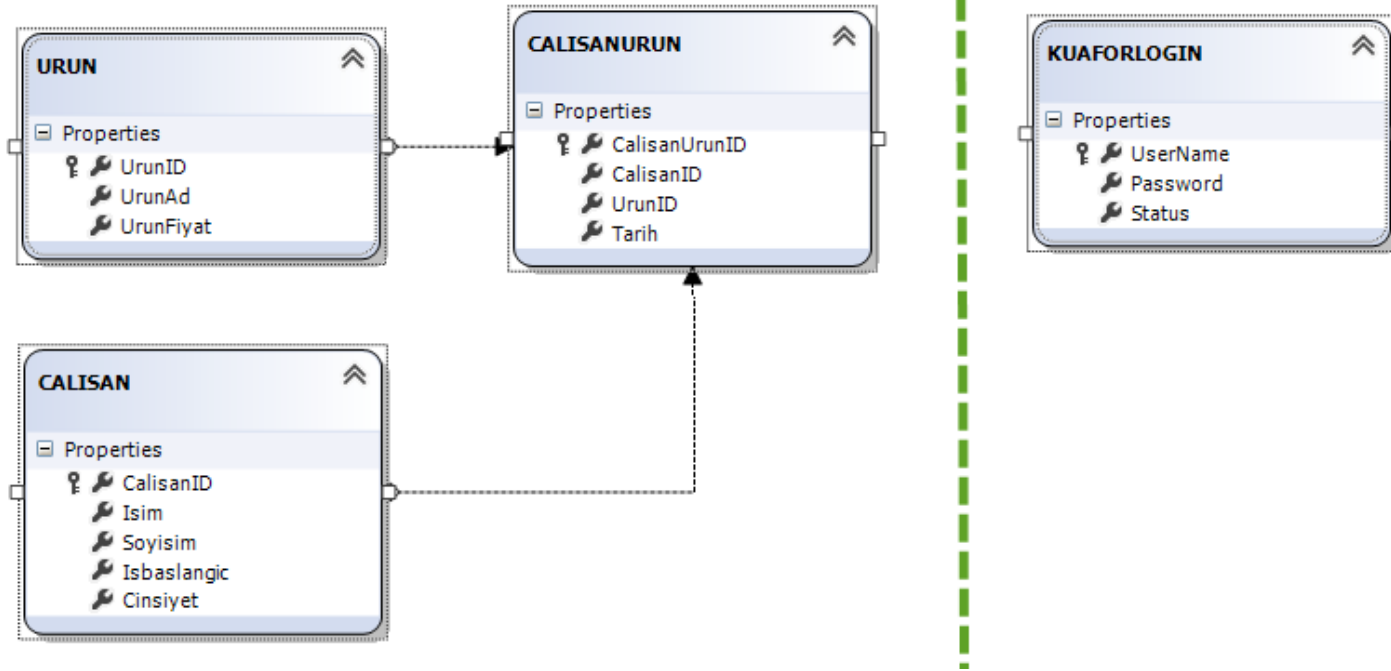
URUN

Properties
UrunID
UrunAd
UrunFiyat

CALISANURUN

Properties
CalisanUrunID
CalisanID
UrunID
Tarih

KUAFORLOGIN

Properties
UserName
Password
Status

CALISAN

Properties
CalisanID
Isim
Soyisim
Isbaslangic
Cinsiyet